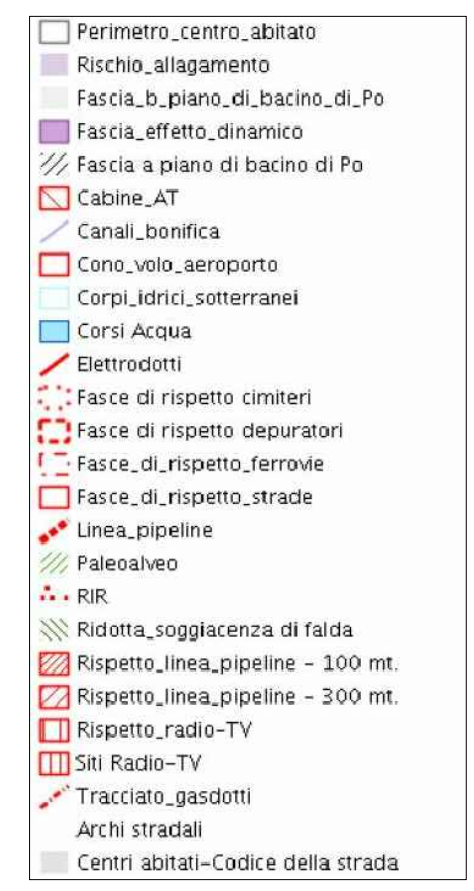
Perimetro_centro_abitato
Rischio_allagamento
Fascia_b_piano_di_bacino_di_Po
Fascia_effetto_dinamico
Fascia a piano di bacino di Po
Cabine_AT
Canali_bonifica
Cono_volo_aeroporto
Corpi_idrici_sotterranei
Corsi Acqua
Elettrodotti
Fasce di rispetto cimiteri
Fasce di rispetto depuratori
Fasce_di_rispetto_ferrovie
Fasce_di_rispetto_strade
Linea_pipeline
Paleoalveo
RIR
Ridotta_soggiacenza di falda
Rispetto_linea_pipeline - 100 mt.
Rispetto_linea_pipeline - 300 mt.
Rispetto_radio-TV
Siti Radio-TV
Tracciato_gasdotti
Archi stradali
Centri abitati-Codice della strada